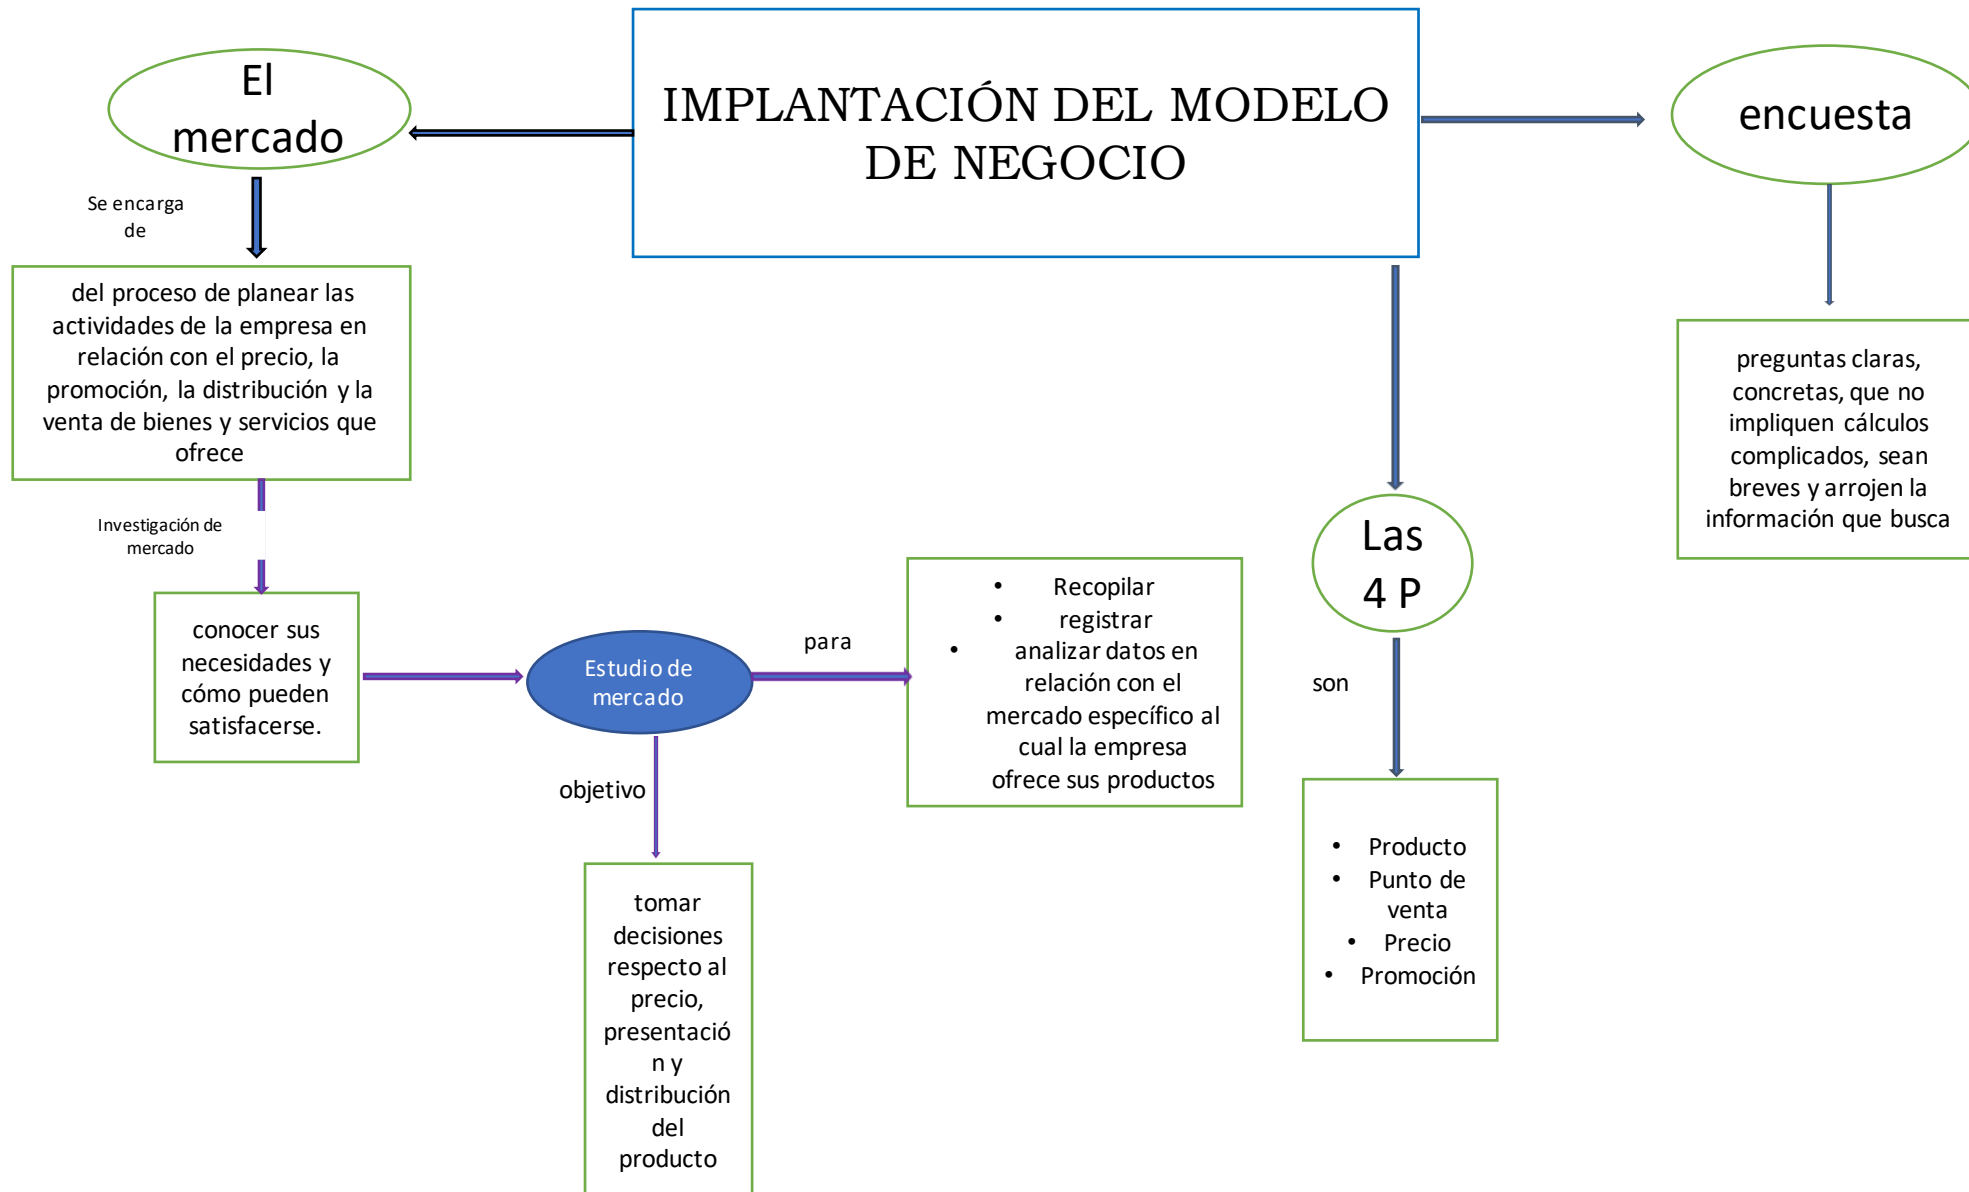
IMPLANTACIÓN DEL MODELO DE NEGOCIO

El mercado

Se encarga de

del proceso de planear las actividades de la empresa en relación con el precio, la promoción, la distribución y la venta de bienes y servicios que ofrece

Investigación de mercado

conocer sus necesidades y cómo pueden satisfacerse.

Estudio de mercado

para

- Recopilar
- registrar
- analizar datos en relación con el mercado específico al cual la empresa ofrece sus productos

objetivo

tomar decisiones respecto al precio, presentación y distribución del producto

encuesta

preguntas claras, concretas, que no impliquen cálculos complicados, sean breves y arrojen la información que busca

Las 4 P

son

- Producto
- Punto de venta
- Precio
- Promoción